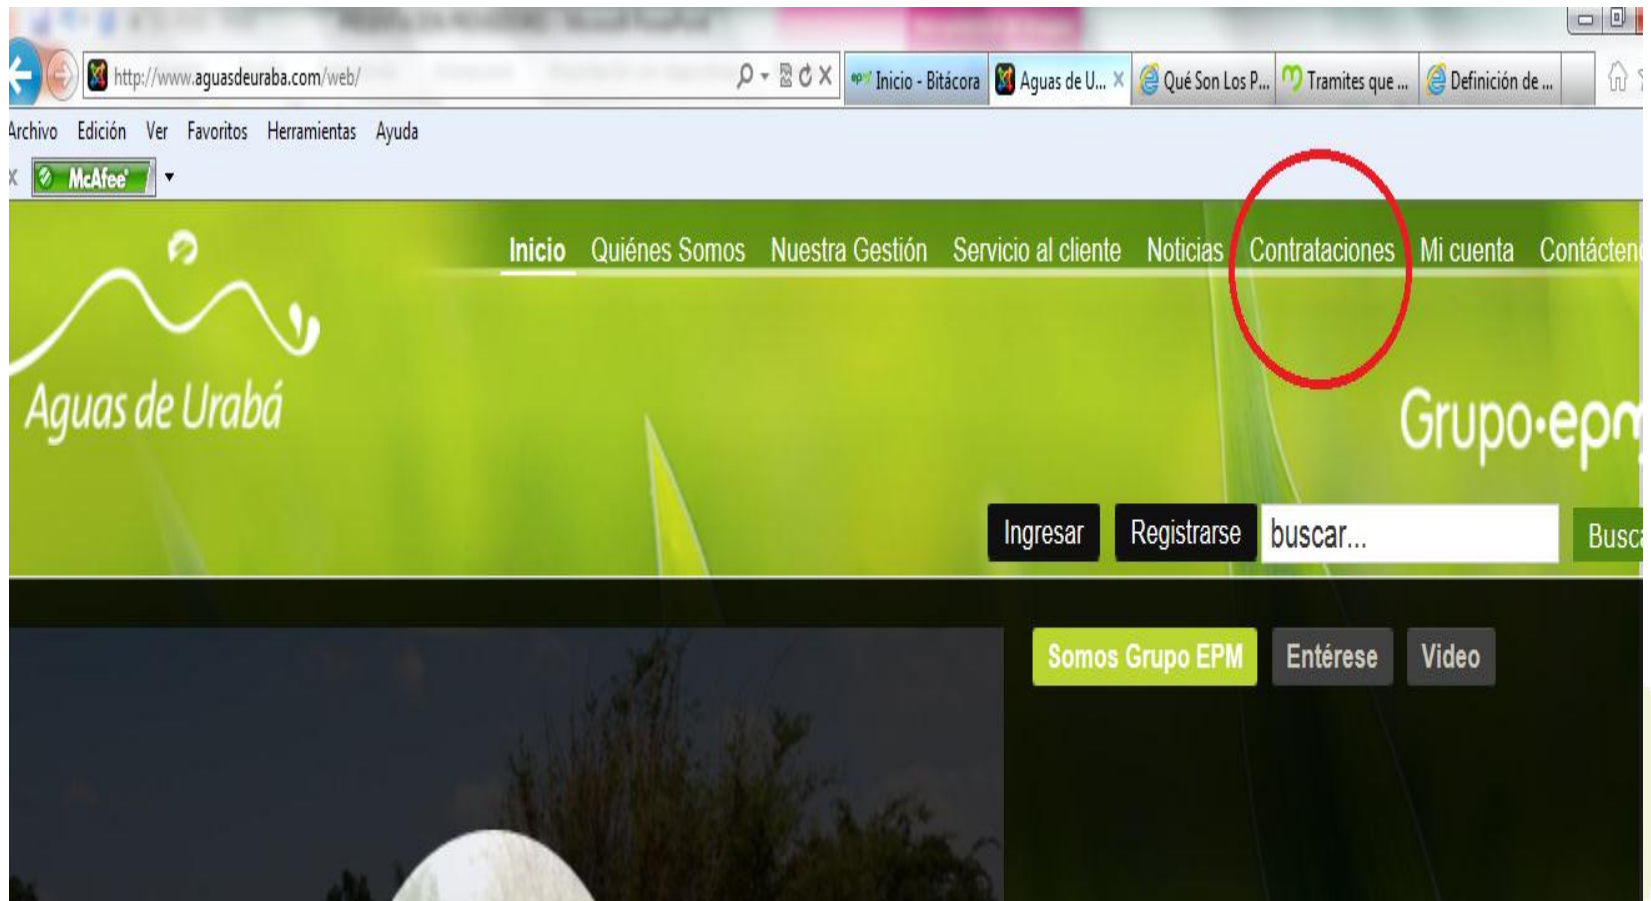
http://www.aguasdeuraba.com/web/

Inicio - Bitácora | Aguas de U... | Qué Son Los P... | Tramites que ... | Definición de ...

Archivo Edición Ver Favoritos Herramientas Ayuda

McAfee

Inicio Quiénes Somos Nuestra Gestión Servicio al cliente Noticias Contrataciones Mi cuenta Contácten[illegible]

Aguas de Urabá

Grupo·ep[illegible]

Ingresar Registrarse buscar... Busc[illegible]

Somos Grupo EPM Entérese Video